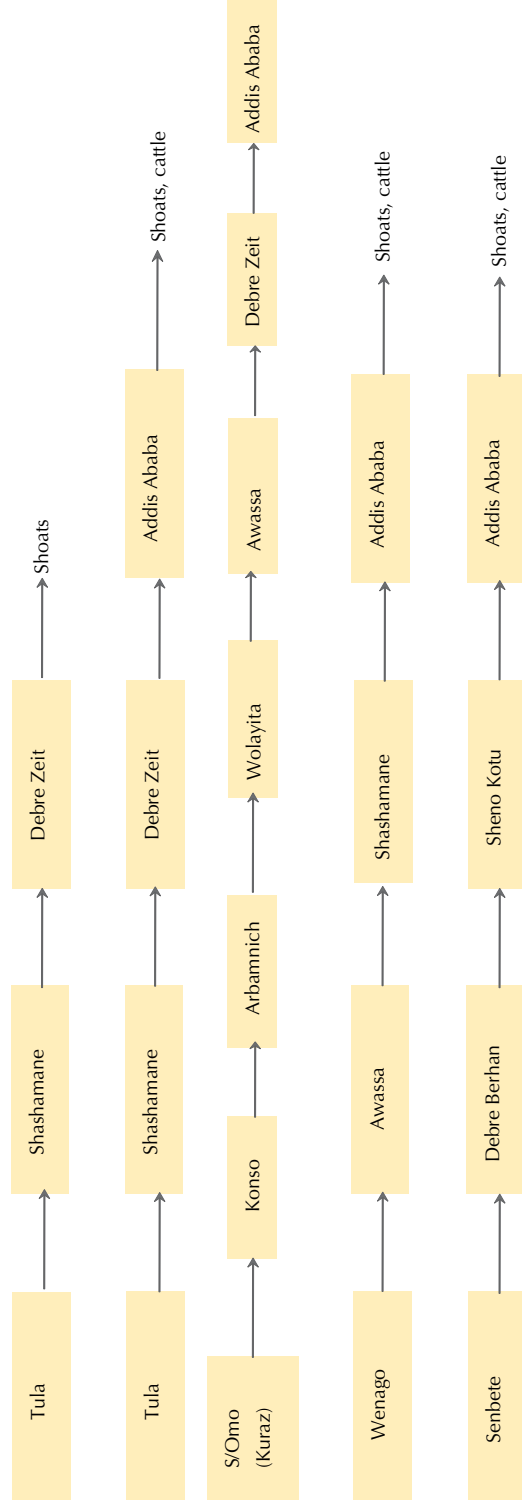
Tula
Shashamane
Debre Zeit
Shoats

Tula
Shashamane
Debre Zeit
Addis Ababa
Shoats, cattle

S/Omo (Kuraz)
Konso
Arbamnich
Wolayita
Awassa
Debre Zeit
Addis Ababa

Wenago
Awassa
Shashamane
Addis Ababa
Shoats, cattle

Senbete
Debre Berhan
Sheno Kotu
Addis Ababa
Shoats, cattle